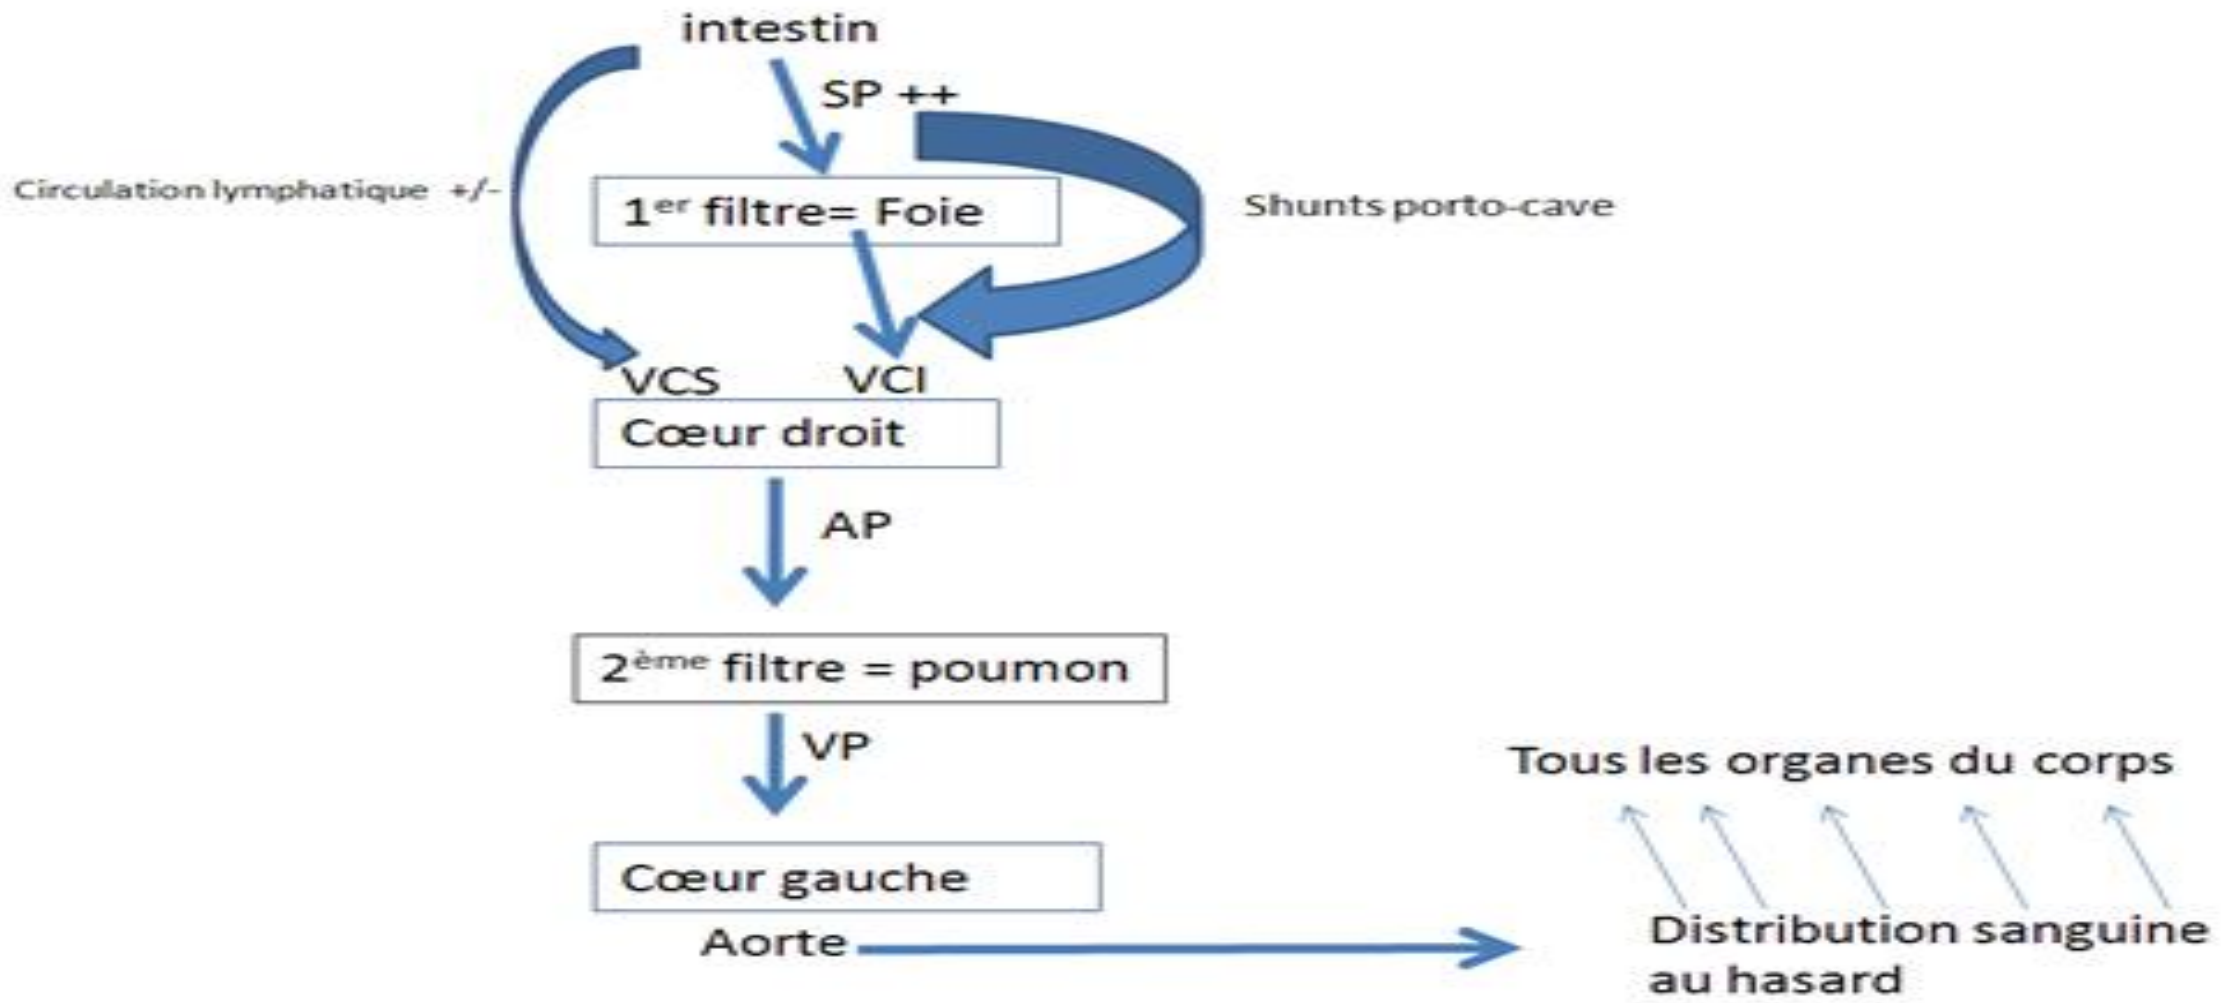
intestin

SP ++

Circulation lymphatique +/-

1$^{er}$ filtre= Foie

Shunts porto-cave

VCS VCI

Cœur droit

AP

2$^{ème}$ filtre = poumon

VP

Tous les organes du corps

Cœur gauche

Aorte

Distribution sanguine au hasard